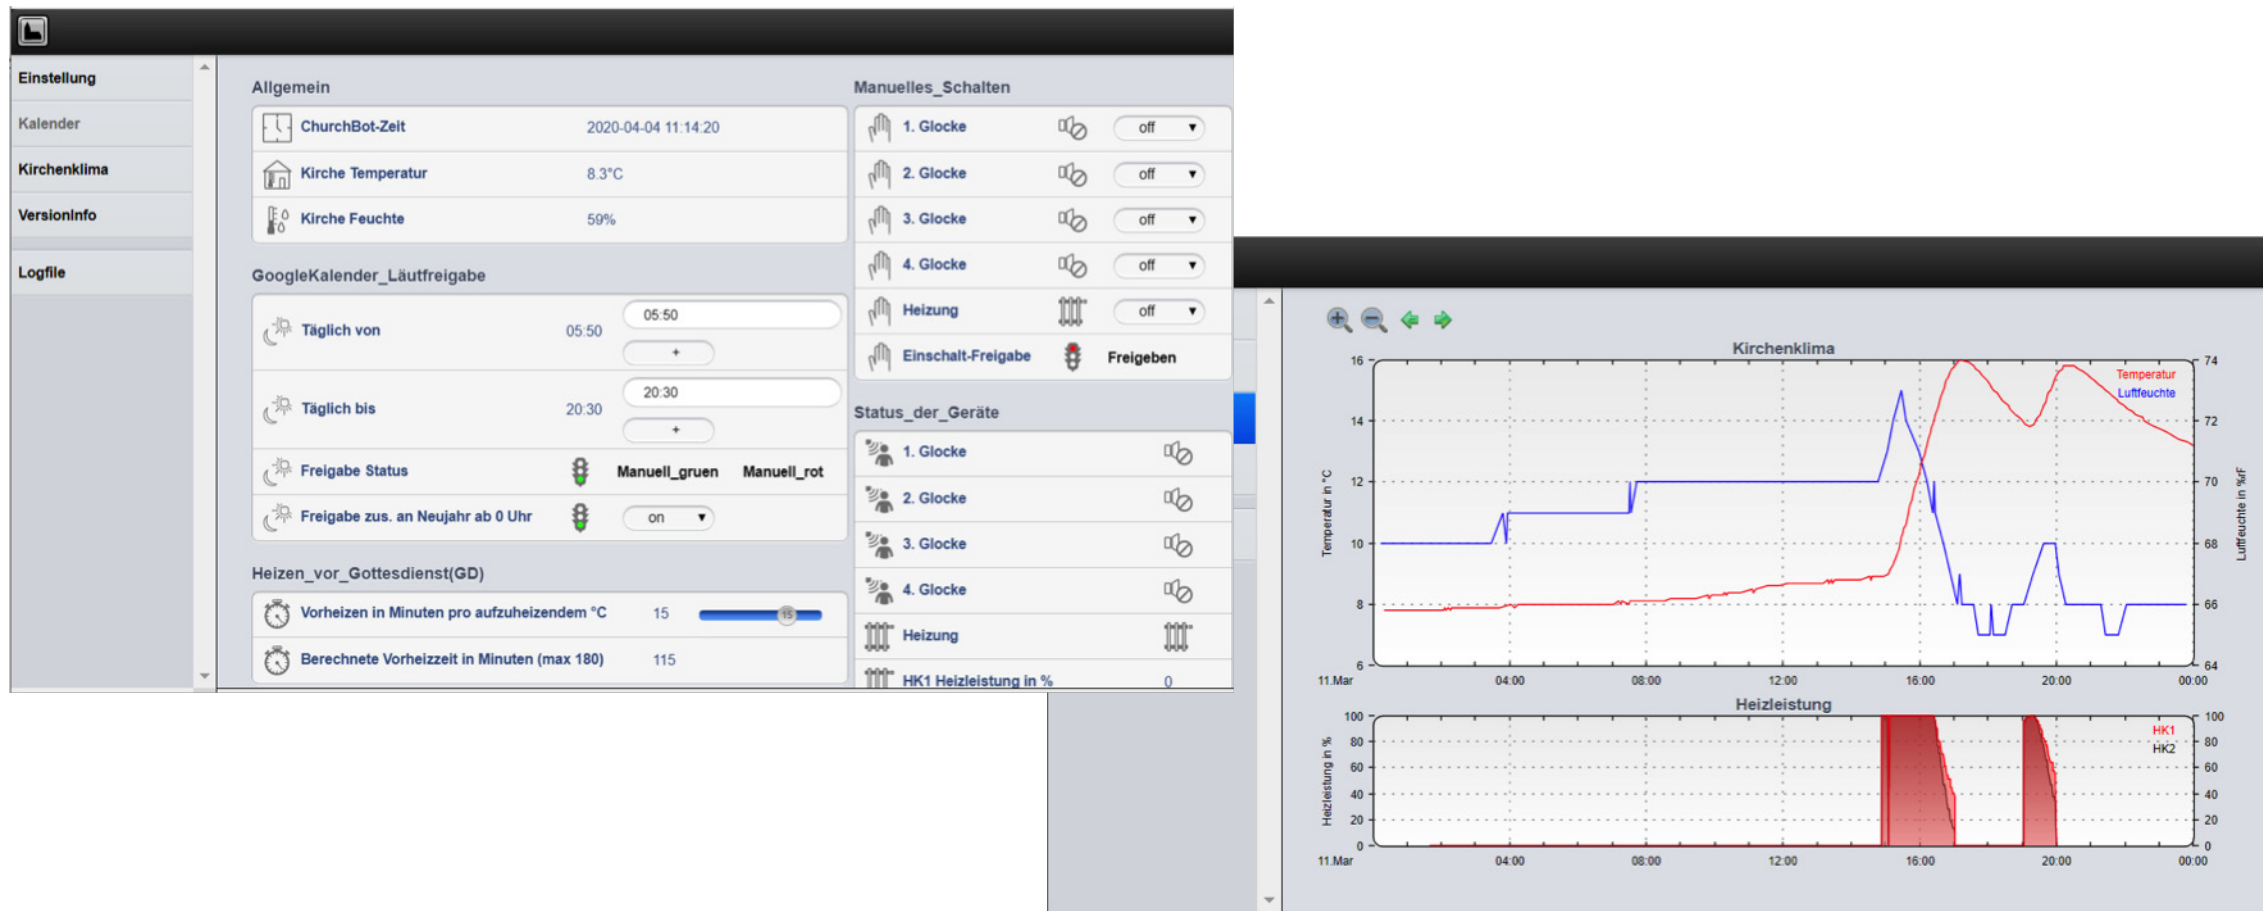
Einstellung
Kalender
Kirchenklima
VersionInfo
Logfile

Allgemein

| ChurchBot-Zeit | 2020-04-04 11:14:20 |
|---|---|
| Kirche Temperatur | 8.3°C |
| Kirche Feuchte | 59% |

GoogleKalender_Läutfreigabe

Täglich von 05:50 05:50 +
Täglich bis 20:30 20:30 +
Freigabe Status Manuell_gruen Manuell_rot
Freigabe zus. an Neujahr ab 0 Uhr on

Heizen_vor_Gottesdienst(GD)

Vorheizen in Minuten pro aufzuheizendem °C 15
Berechnete Vorheizzeit in Minuten (max 180) 115

Manuelles_Schalten

| 1. Glocke | off |
|---|---|
| 2. Glocke | off |
| 3. Glocke | off |
| 4. Glocke | off |
| Heizung | off |
| Einschalt-Freigabe | Freigeben |

Status_der_Geräte

1. Glocke
2. Glocke
3. Glocke
4. Glocke
Heizung
HK1 Heizleistung in % 0

Kirchenklima
Temperatur
Luftfeuchte
Temperatur in °C
Luftfeuchte in %rF
16 14 12 10 8 6
74 72 70 68 66 64
11.Mar 04:00 08:00 12:00 16:00 20:00 00:00

Heizleistung
HK1
HK2
Heizleistung in %
100 80 60 40 20 0
100 80 60 40 20 0
11.Mar 04:00 08:00 12:00 16:00 20:00 00:00